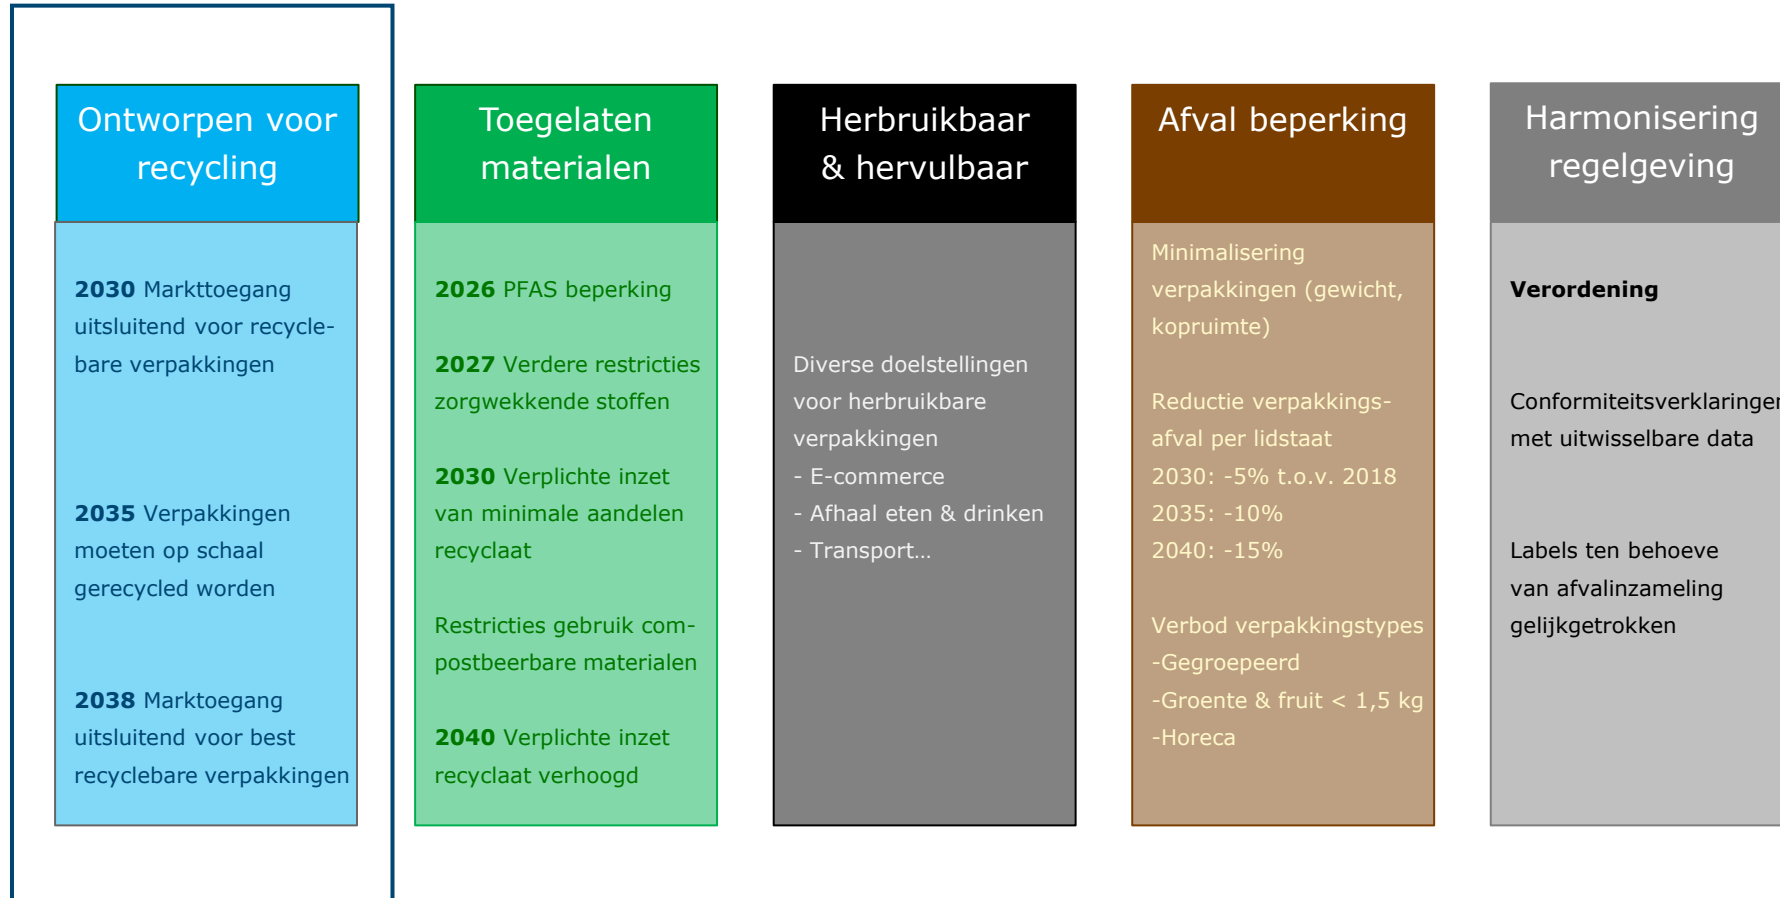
Ontworpen voor recycling

**2030** Markttoegang uitsluitend voor recyclebare verpakkingen

**2035** Verpakkingen moeten op schaal gerecycled worden

**2038** Marktoegang uitsluitend voor best recyclebare verpakkingen

Toegelaten materialen

**2026** PFAS beperking

**2027** Verdere restricties zorgwekkende stoffen

**2030** Verplichte inzet van minimale aandelen recyclaat

Restricties gebruik composteerbare materialen

**2040** Verplichte inzet recyclaat verhoogd

Herbruikbaar & hervulbaar

Diverse doelstellingen voor herbruikbare verpakkingen
- E-commerce
- Afhaal eten & drinken
- Transport…

Afval beperking

Minimalisering verpakkingen (gewicht, kopruimte)

Reductie verpakkingsafval per lidstaat
2030: -5% t.o.v. 2018
2035: -10%
2040: -15%

Verbod verpakkingstypes
-Gegroepeerd
-Groente & fruit < 1,5 kg
-Horeca

Harmonisering regelgeving

**Verordening**

Conformiteitsverklaringe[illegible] met uitwisselbare data

Labels ten behoeve van afvalinzameling gelijkgetrokken